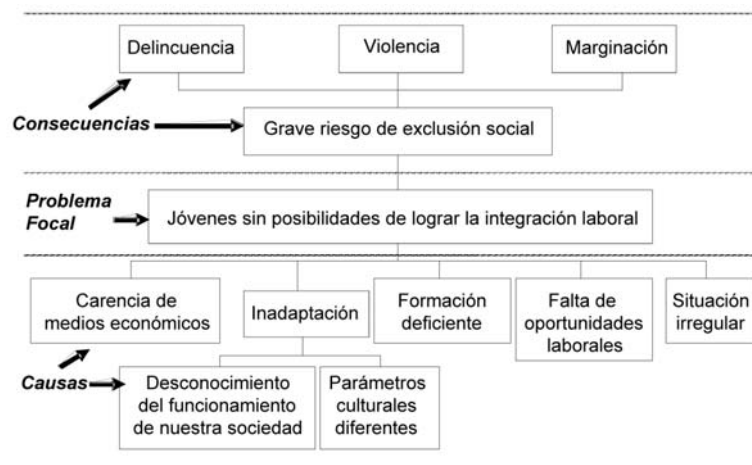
Delincuencia

Violencia

Marginación

Consecuencias

Grave riesgo de exclusión social

Problema Focal

Jóvenes sin posibilidades de lograr la integración laboral

Carencia de medios económicos

Inadaptación

Formación deficiente

Falta de oportunidades laborales

Situación irregular

Causas

Desconocimiento del funcionamiento de nuestra sociedad

Parámetros culturales diferentes